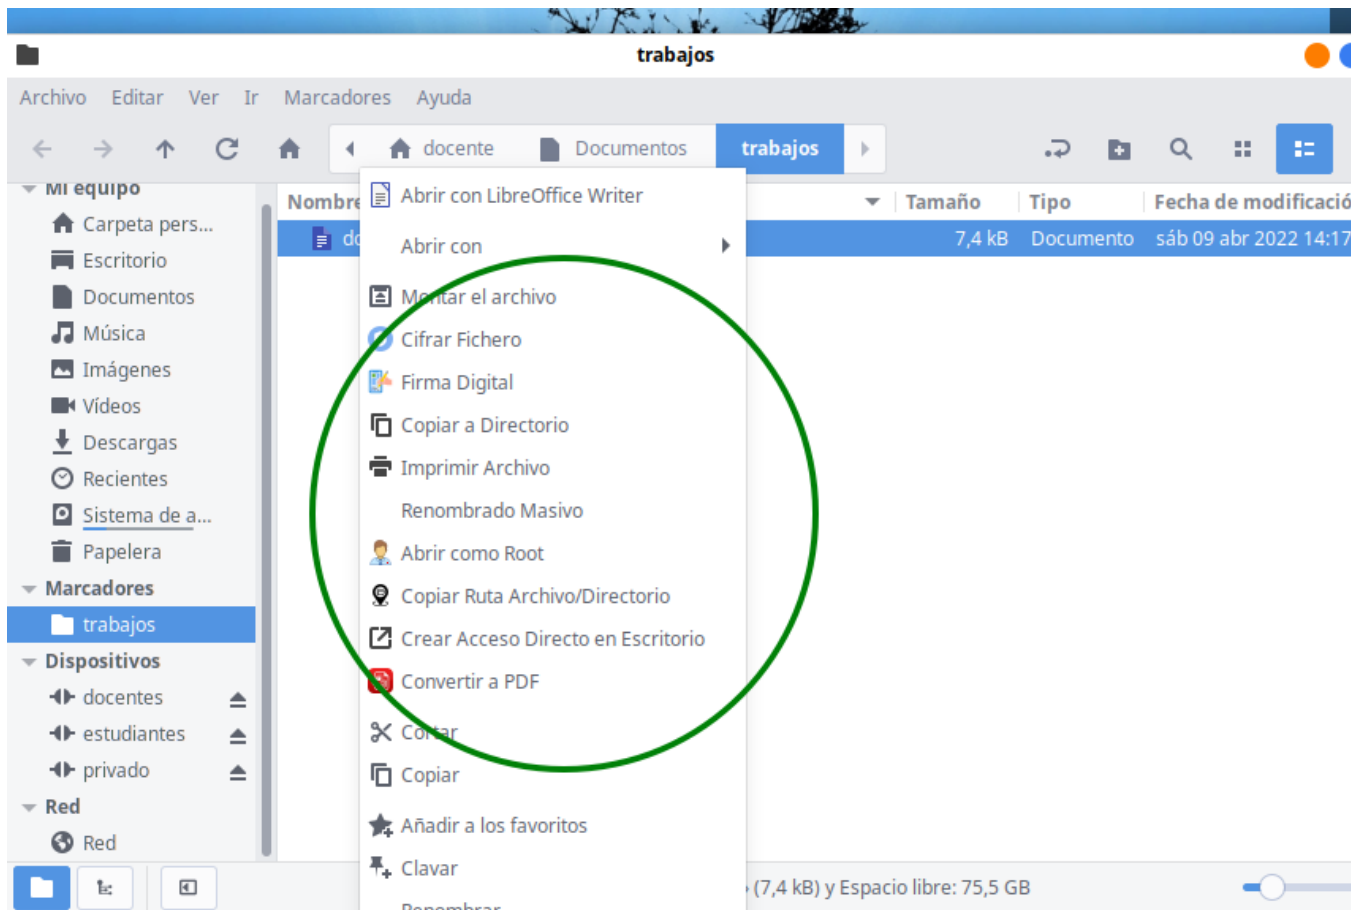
trabajos

Archivo Editar Ver Ir Marcadores Ayuda

docente Documentos trabajos

Mi equipo
Carpeta pers...
Escritorio
Documentos
Música
Imágenes
Vídeos
Descargas
Recientes
Sistema de a...
Papelera
Marcadores
trabajos
Dispositivos
docentes
estudiantes
privado
Red
Red

| Nombre | Tamaño | Tipo | Fecha de modificació |
|---|---|---|---|
| do | 7,4 kB | Documento | sáb 09 abr 2022 14:17 |

Abrir con LibreOffice Writer
Abrir con
Montar el archivo
Cifrar Fichero
Firma Digital
Copiar a Directorio
Imprimir Archivo
Renombrado Masivo
Abrir como Root
Copiar Ruta Archivo/Directorio
Crear Acceso Directo en Escritorio
Convertir a PDF
Cortar
Copiar
Añadir a los favoritos
Clavar
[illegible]

(7,4 kB) y Espacio libre: 75,5 GB